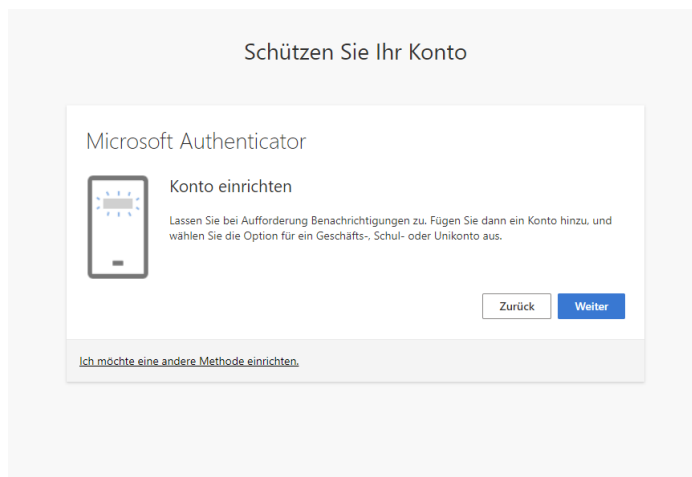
Schützen Sie Ihr Konto

Microsoft Authenticator

Konto einrichten

Lassen Sie bei Aufforderung Benachrichtigungen zu. Fügen Sie dann ein Konto hinzu, und wählen Sie die Option für ein Geschäfts-, Schul- oder Unikonto aus.

Zurück

Weiter

Ich möchte eine andere Methode einrichten.